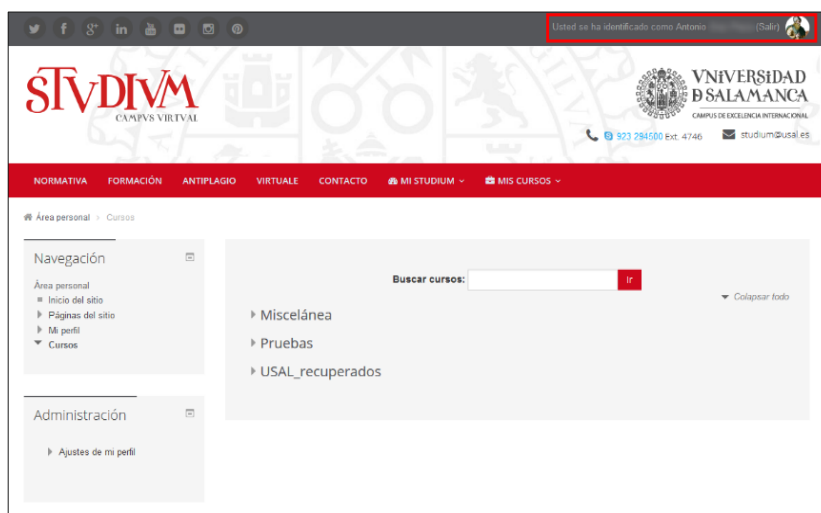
Usted se ha identificado como Antonio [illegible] (Salir)

STVDIVM
CAMPVS VIRTVAL

VNIVERSIDAD D SALAMANCA
CAMPUS DE EXCELENCIA INTERNACIONAL

923 294500 Ext. 4746 studium@usal.es

NORMATIVA FORMACIÓN ANTIPLAGIO VIRTUALE CONTACTO MI STUDIUM MIS CURSOS

Área personal › Cursos

Navegación
Área personal
Inicio del sitio
Páginas del sitio
Mi perfil
Cursos

Administración
Ajustes de mi perfil

Buscar cursos: Ir

Colapsar todo

Miscelánea
Pruebas
USAL_recuperados